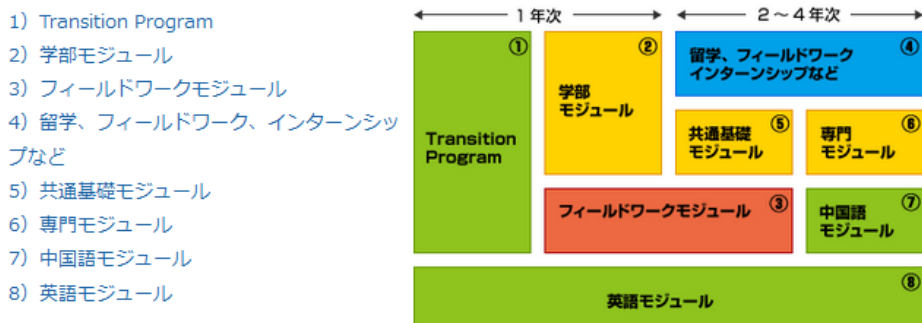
1）Transition Program
2）学部モジュール
3）フィールドワークモジュール
4）留学、フィールドワーク、インターンシップなど
5）共通基礎モジュール
6）専門モジュール
7）中国語モジュール
8）英語モジュール

1年次

2～4年次

① Transition Program

② 学部モジュール

④ 留学、フィールドワーク インターンシップなど

⑤ 共通基礎モジュール

⑥ 専門モジュール

③ フィールドワークモジュール

⑦ 中国語モジュール

⑧ 英語モジュール